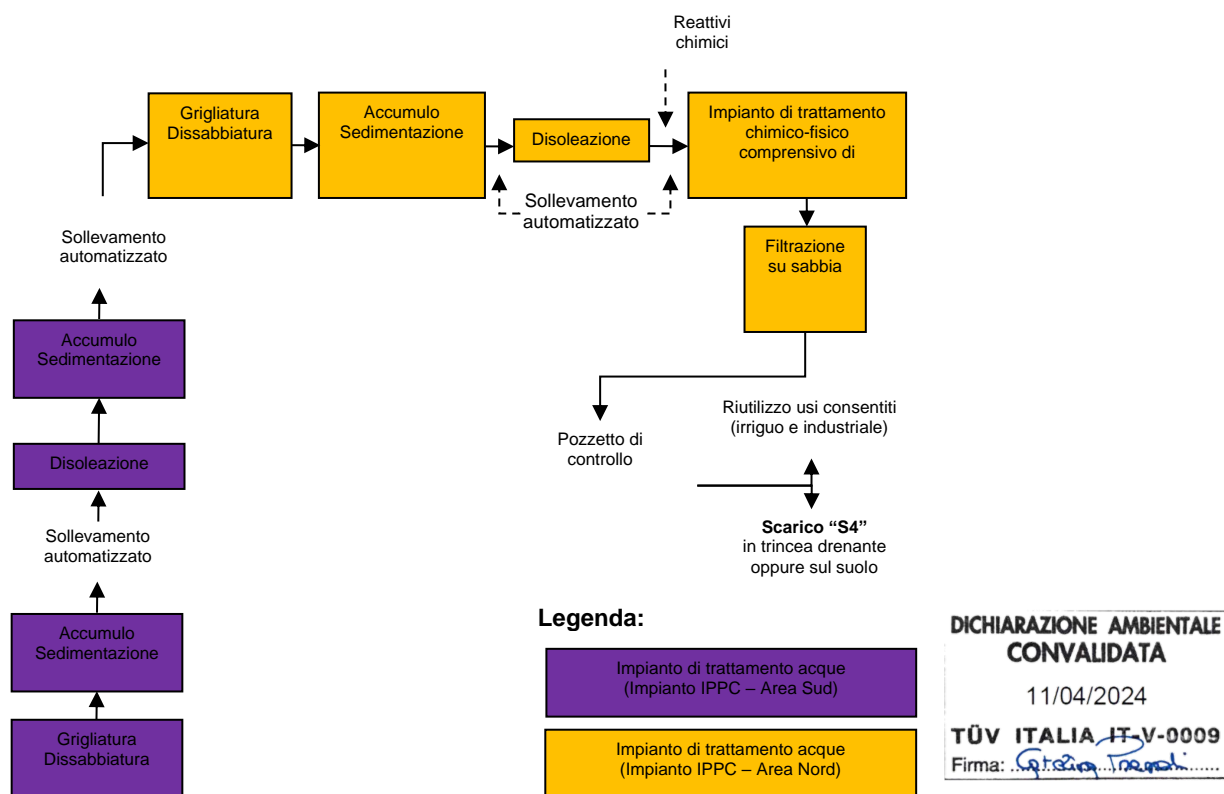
Reattivi chimici

Grigliatura Dissabbiatura

Accumulo Sedimentazione

Disoleazione

Impianto di trattamento chimico-fisico comprensivo di

Sollevamento automatizzato

Filtrazione su sabbia

Sollevamento automatizzato

Accumulo Sedimentazione

Disoleazione

Sollevamento automatizzato

Accumulo Sedimentazione

Grigliatura Dissabbiatura

Pozzetto di controllo

Riutilizzo usi consentiti (irriguo e industriale)

**Scarico “S4”** in trincea drenante oppure sul suolo

Legenda:

Impianto di trattamento acque (Impianto IPPC – Area Sud)

Impianto di trattamento acque (Impianto IPPC – Area Nord)

DICHIARAZIONE AMBIENTALE CONVALIDATA
11/04/2024
TÜV ITALIA IT-V-0009
Firma: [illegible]